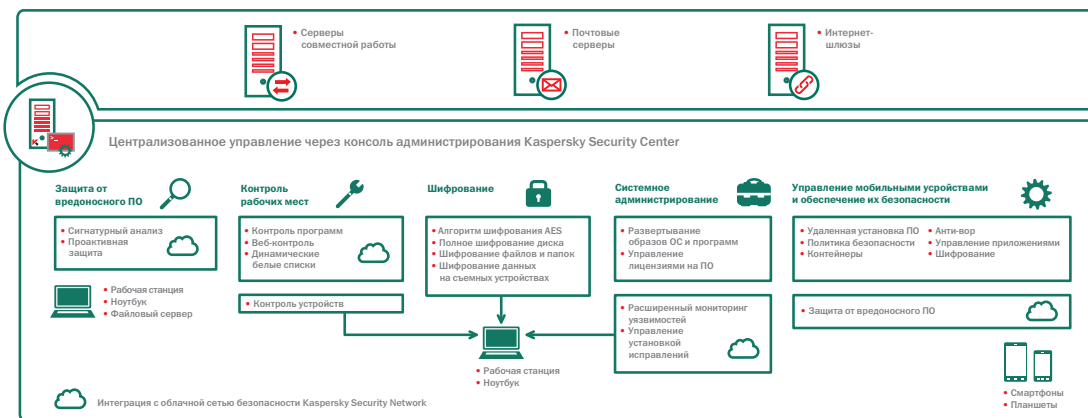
• Серверы совместной работы

• Почтовые серверы

• Интернет-шлюзы

Централизованное управление через консоль администрирования Kaspersky Security Center

Защита от вредоносного ПО

• Сигнатурный анализ
• Проактивная защита

• Рабочая станция
• Ноутбук
• Файловый сервер

Контроль рабочих мест

• Контроль программ
• Веб-контроль
• Динамические белые списки

• Контроль устройств

Шифрование

• Алгоритм шифрования AES
• Полное шифрование диска
• Шифрование файлов и папок
• Шифрование данных на съемных устройствах

• Рабочая станция
• Ноутбук

Системное администрирование

• Развертывание образов ОС и программ
• Управление лицензиями на ПО

• Расширенный мониторинг уязвимостей
• Управление установкой исправлений

Управление мобильными устройствами и обеспечение их безопасности

• Удаленная установка ПО
• Политика безопасности
• Контейнеры
• Анти-вор
• Управление приложениями
• Шифрование

• Защита от вредоносного ПО

• Смартфоны
• Планшеты

Интеграция с облачной сетью безопасности Kaspersky Security Network